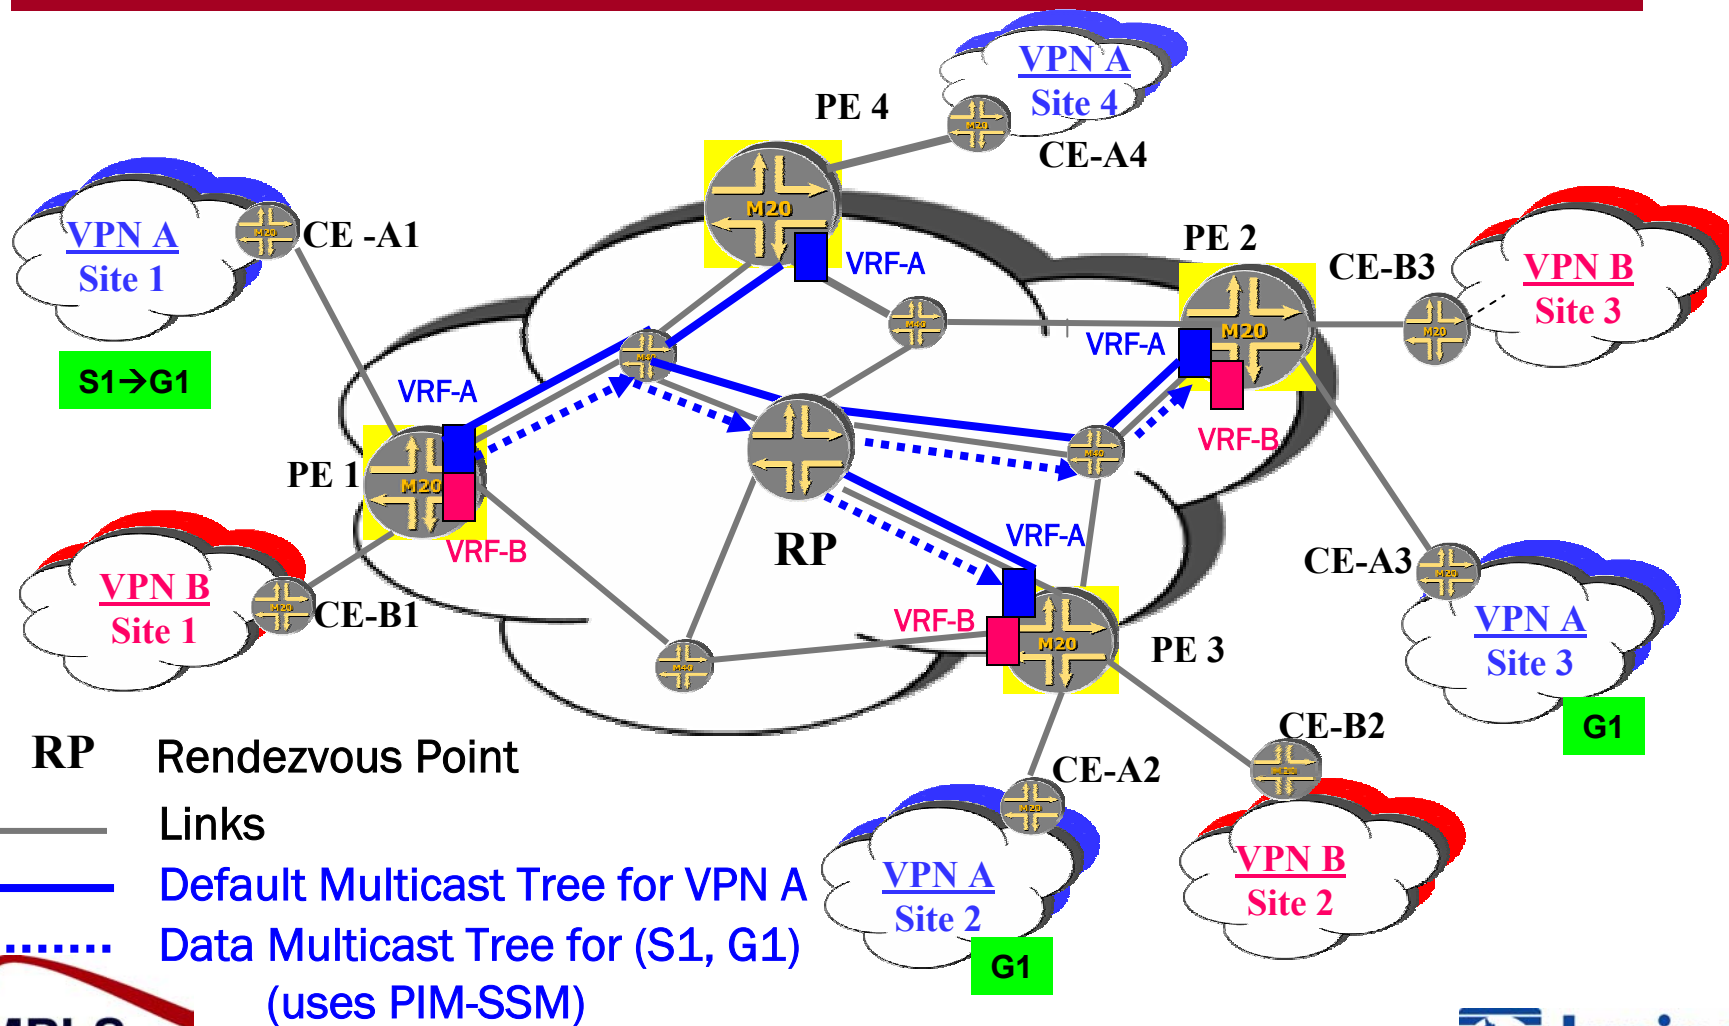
VPN A
Site 4
PE 4
CE-A4
M20
VPN A
Site 1
CE -A1
VRF-A
PE 2
CE-B3
VPN B
Site 3
M20
M20
S1→G1
VRF-A
VRF-A
M40
M40
VRF-B
PE 1
M20
M40
VRF-B
RP
VRF-A
VPN B
Site 1
CE-B1
CE-A3
M20
VRF-B
M20
VPN A
Site 3
PE 3
M40
G1
CE-B2
RP Rendezvous Point
CE-A2
Links
M20
Default Multicast Tree for VPN A
VPN A
Site 2
VPN B
Site 2
Data Multicast Tree for (S1, G1)
(uses PIM-SSM)
G1